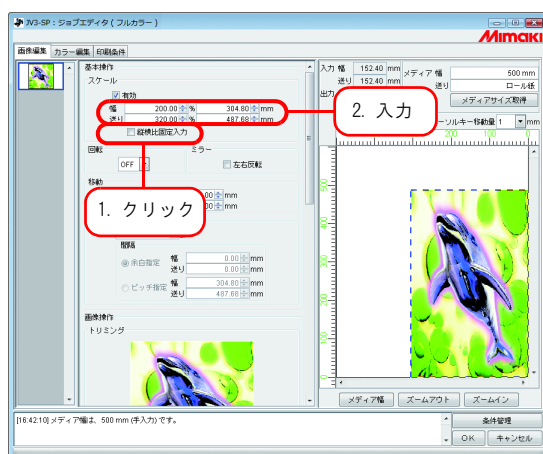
JV3-SP : ジョブエディタ ( フルカラー )

Mimaki

画像編集 カラー編集 印刷条件

基本操作

スケール

有効

幅 200.00 % 304.80 mm

送り 320.00 % 487.68 mm

縦横比固定入力

2. 入力

回転

OFF

ミラー

左右反転

移動

1. クリック

.00 mm

.00 mm

間隔

余白指定

幅 0.00 mm

送り 0.00 mm

ピッチ指定

幅 304.80 mm

送り 487.68 mm

画像操作

トリミング

入力 幅 152.40 mm

送り 152.40 mm

出力

メディア 幅 500 mm

送り ロール紙

メディアサイズ取得

ーソルキー移動量 1 mm

200 100 0

メディア幅 ズームアウト ズームイン

[16:42:10] メディア幅は、500 mm (手入力) です。

条件管理

OK キャンセル